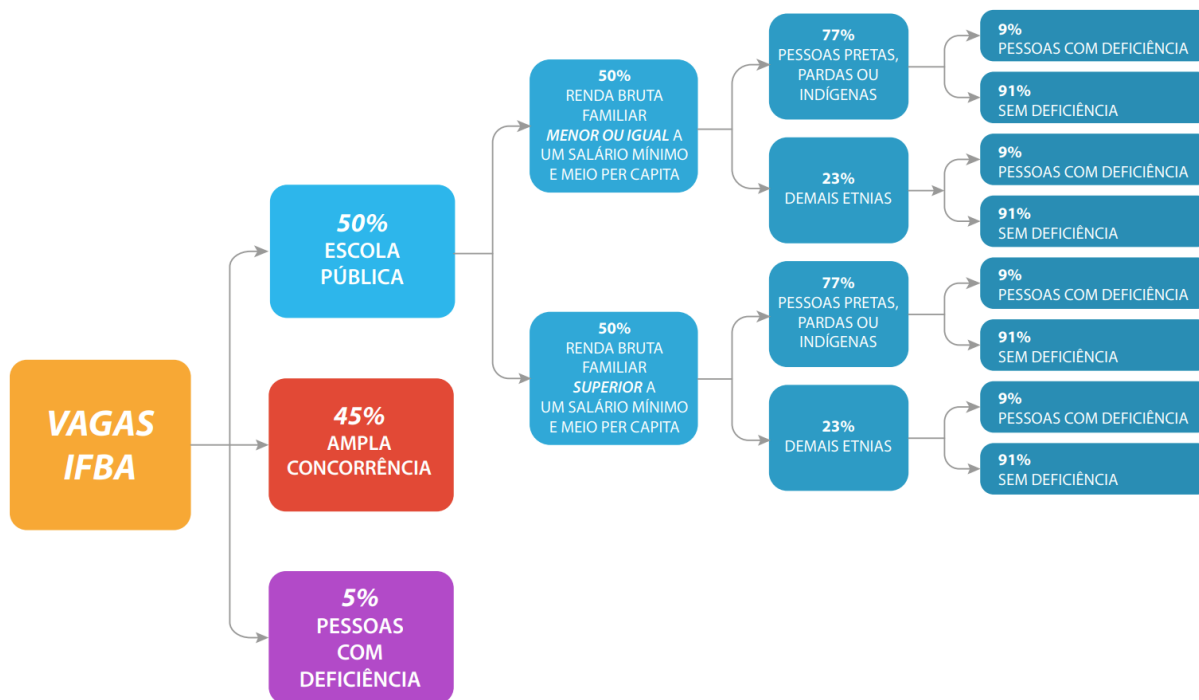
VAGAS IFBA

50%
ESCOLA PÚBLICA

45%
AMPLA CONCORRÊNCIA

5%
PESSOAS COM DEFICIÊNCIA

50%
RENDA BRUTA FAMILIAR *MENOR OU IGUAL* A UM SALÁRIO MÍNIMO E MEIO PER CAPITA

77%
PESSOAS PRETAS, PARDAS OU INDÍGENAS

9%
PESSOAS COM DEFICIÊNCIA

91%
SEM DEFICIÊNCIA

23%
DEMAIS ETNIAS

9%
PESSOAS COM DEFICIÊNCIA

91%
SEM DEFICIÊNCIA

50%
RENDA BRUTA FAMILIAR *SUPERIOR* A UM SALÁRIO MÍNIMO E MEIO PER CAPITA

77%
PESSOAS PRETAS, PARDAS OU INDÍGENAS

9%
PESSOAS COM DEFICIÊNCIA

91%
SEM DEFICIÊNCIA

23%
DEMAIS ETNIAS

9%
PESSOAS COM DEFICIÊNCIA

91%
SEM DEFICIÊNCIA